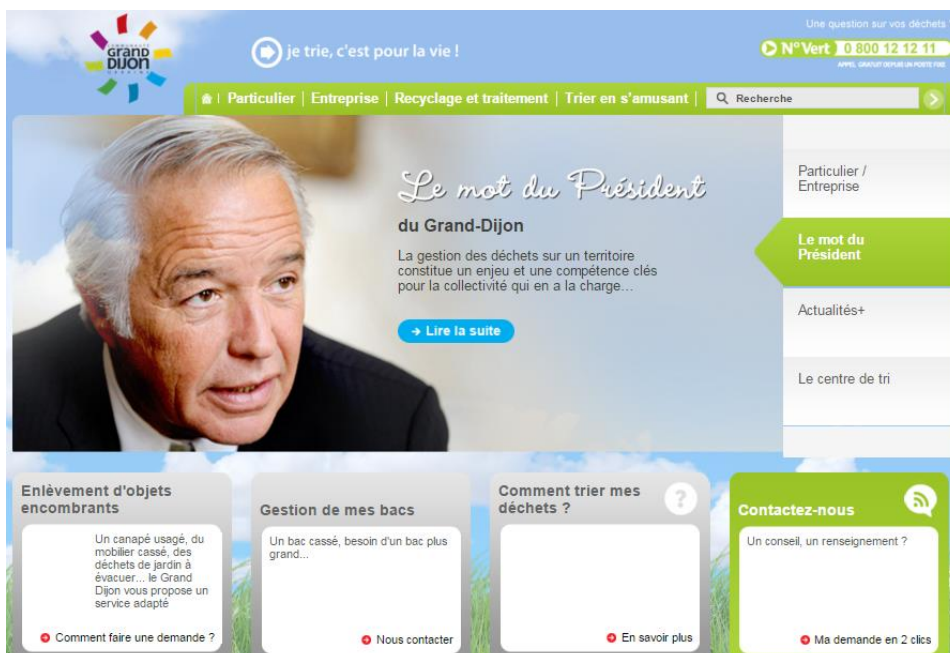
COMMUNAUTÉ
Grand
DIJON
URBAINE

je trie, c'est pour la vie !

Une question sur vos déchets
N° Vert 0 800 12 12 11
APPEL GRATUIT DEPUIS UN POSTE FIXE

Particulier | Entreprise | Recyclage et traitement | Trier en s'amusant |
Recherche

Le mot du Président
du Grand-Dijon
La gestion des déchets sur un territoire constitue un enjeu et une compétence clés pour la collectivité qui en a la charge...
→ Lire la suite

Particulier / Entreprise
Le mot du Président
Actualités+
Le centre de tri

Enlèvement d'objets encombrants
Un canapé usagé, du mobilier cassé, des déchets de jardin à évacuer... le Grand Dijon vous propose un service adapté
Comment faire une demande ?

Gestion de mes bacs
Un bac cassé, besoin d'un bac plus grand...
Nous contacter

Comment trier mes déchets ?
?
En savoir plus

Contactez-nous
Un conseil, un renseignement ?
Ma demande en 2 clics